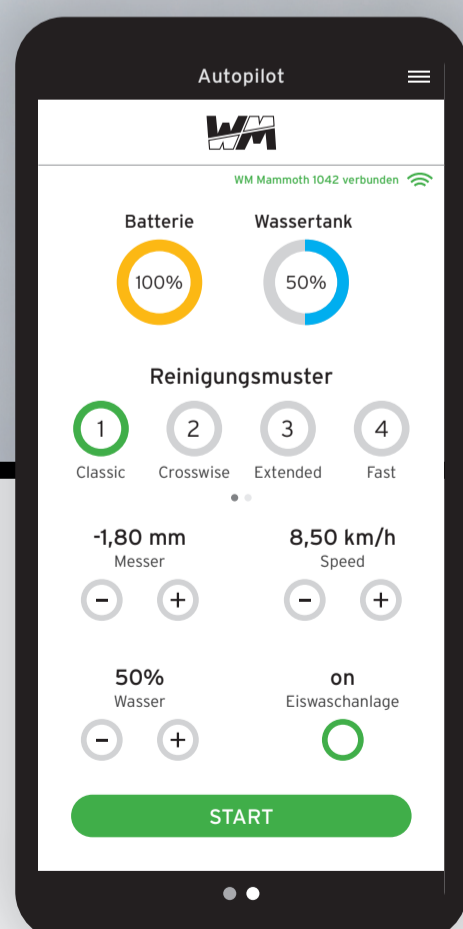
Autopilot

WM

WM Mammoth 1042 verbunden

Batterie
100%

Wassertank
50%

Reinigungsmuster

1
Classic

2
Crosswise

3
Extended

4
Fast

-1,80 mm
Messer
−
+

8,50 km/h
Speed
−
+

50%
Wasser
−
+

on
Eiswaschanlage

START